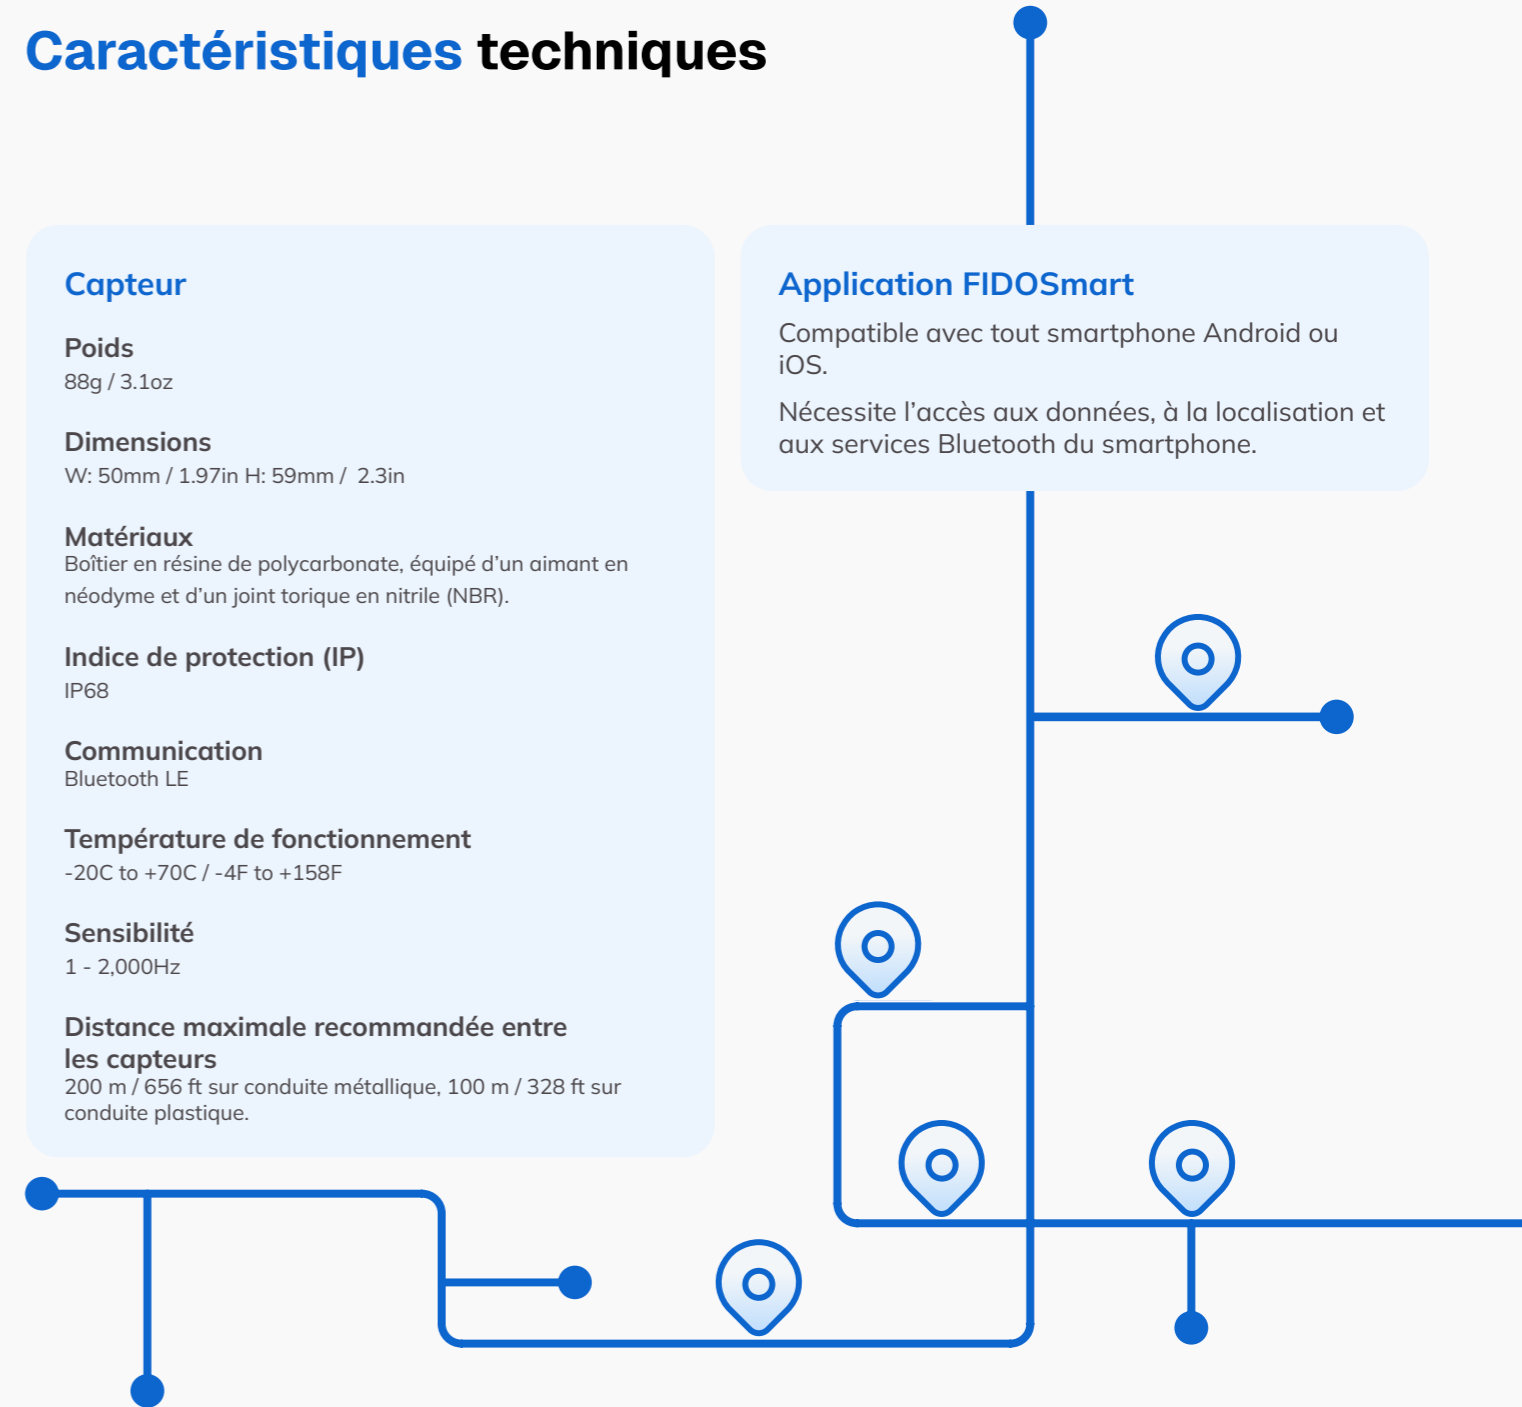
Caractéristiques techniques

Capteur

Poids
88g / 3.1oz

Dimensions
W: 50mm / 1.97in H: 59mm / 2.3in

Matériaux
Boîtier en résine de polycarbonate, équipé d'un aimant en néodyme et d'un joint torique en nitrile (NBR).

Indice de protection (IP)
IP68

Communication
Bluetooth LE

Température de fonctionnement
-20C to +70C / -4F to +158F

Sensibilité
1 - 2,000Hz

Distance maximale recommandée entre les capteurs
200 m / 656 ft sur conduite métallique, 100 m / 328 ft sur conduite plastique.

Application FIDOSmart
Compatible avec tout smartphone Android ou iOS.

Nécessite l'accès aux données, à la localisation et aux services Bluetooth du smartphone.